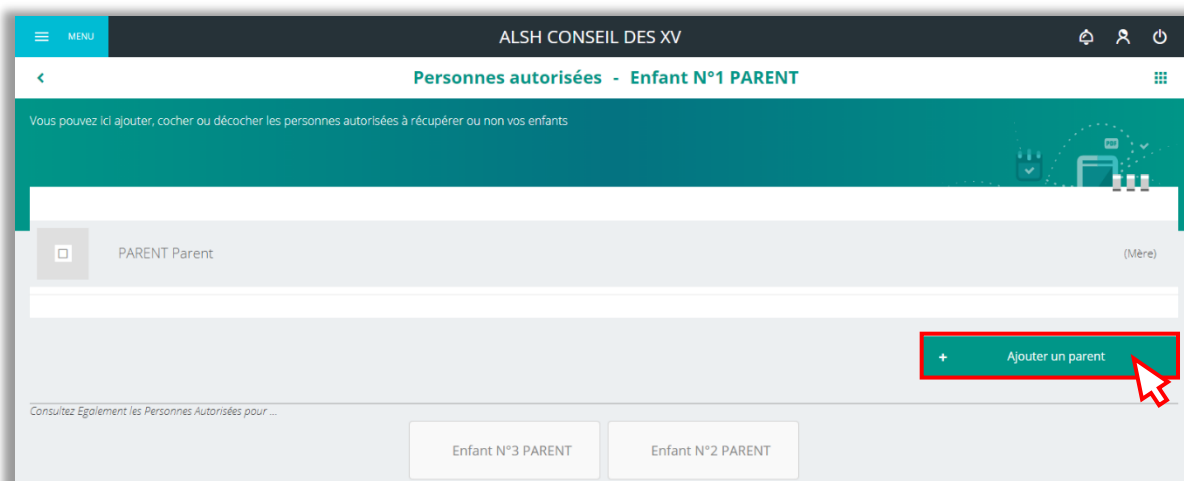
MENU

ALSH CONSEIL DES XV

Personnes autorisées - Enfant N°1 PARENT

Vous pouvez ici ajouter, cocher ou décocher les personnes autorisées à récupérer ou non vos enfants

PARENT Parent

(Mère)

+ Ajouter un parent

Consultez Egalement les Personnes Autorisées pour ...

Enfant N°3 PARENT

Enfant N°2 PARENT